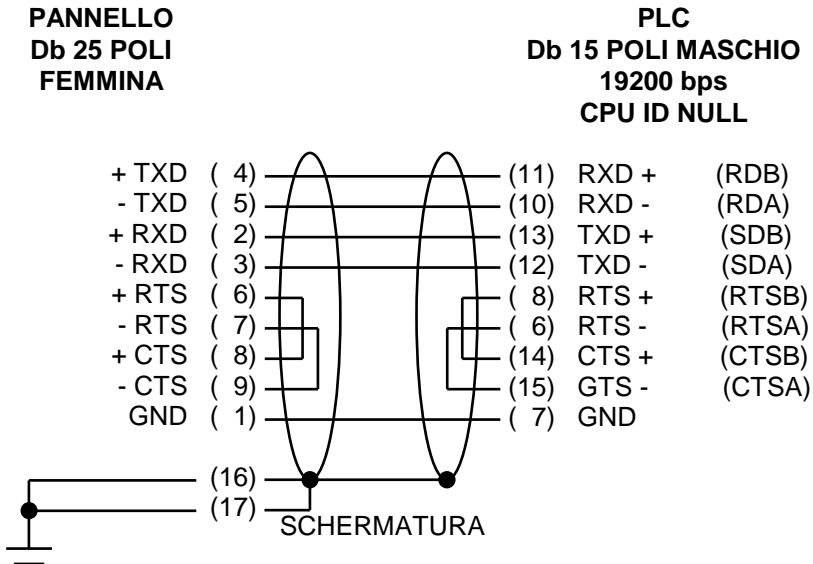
PANNELLO
Db 25 POLI
FEMMINA

PLC
Db 15 POLI MASCHIO
19200 bps
CPU ID NULL

+ TXD ( 4)
- TXD ( 5)
+ RXD ( 2)
- RXD ( 3)
+ RTS ( 6)
- RTS ( 7)
+ CTS ( 8)
- CTS ( 9)
GND ( 1)
(16)
(17)

(11) RXD + (RDB)
(10) RXD - (RDA)
(13) TXD + (SDB)
(12) TXD - (SDA)
( 8) RTS + (RTSB)
( 6) RTS - (RTSA)
(14) CTS + (CTSB)
(15) GTS - (CTSA)
( 7) GND

SCHERMATURA